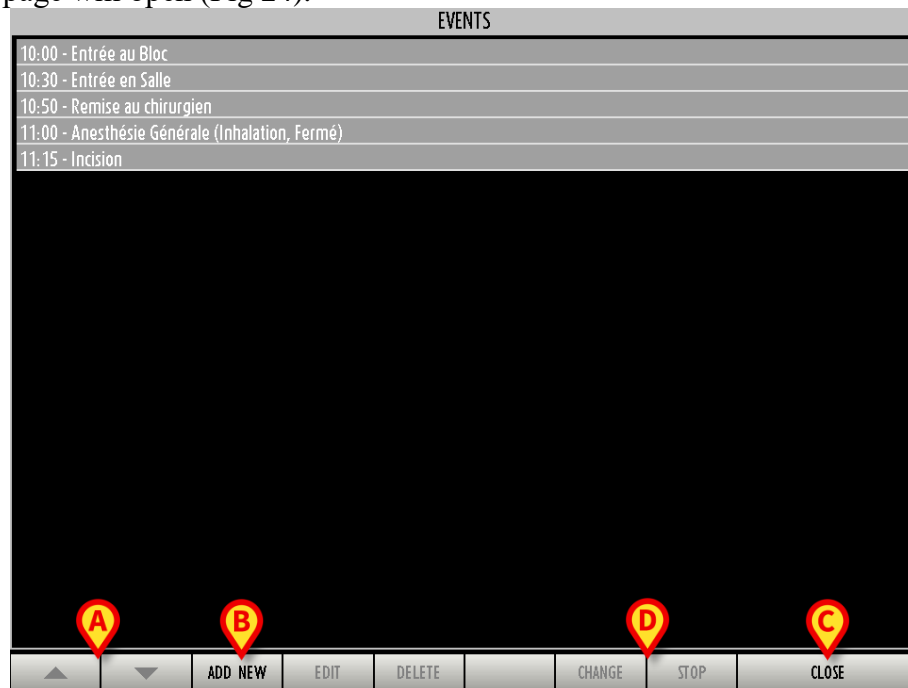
page will open (Fig 24).

EVENTS

10:00 - Entrée au Bloc
10:30 - Entrée en Salle
10:50 - Remise au chirurgien
11:00 - Anesthésie Générale (Inhalation, Fermé)
11:15 - Incision

A B D C

ADD NEW EDIT DELETE CHANGE STOP CLOSE